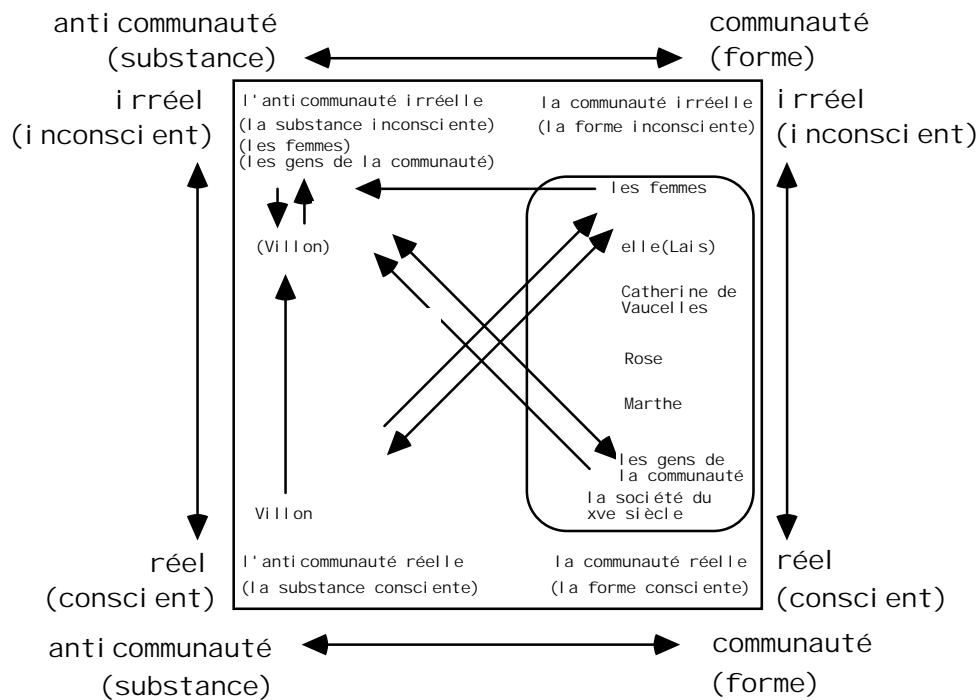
anticommunauté (substance)

communauté (forme)

irréel (inconscient)

irréel (inconscient)

l'anticommunauté irréelle (la substance inconsciente) (les femmes) (les gens de la communauté)

la communauté irréelle (la forme inconsciente)

les femmes

(Villon)

elle(Lais)

Catherine de Vaucelles

Rose

Marthe

les gens de la communauté

la société du xve siècle

Villon

réel (conscient)

réel (conscient)

l'anticommunauté réelle (la substance consciente)

la communauté réelle (la forme consciente)

anticommunauté (substance)

communauté (forme)